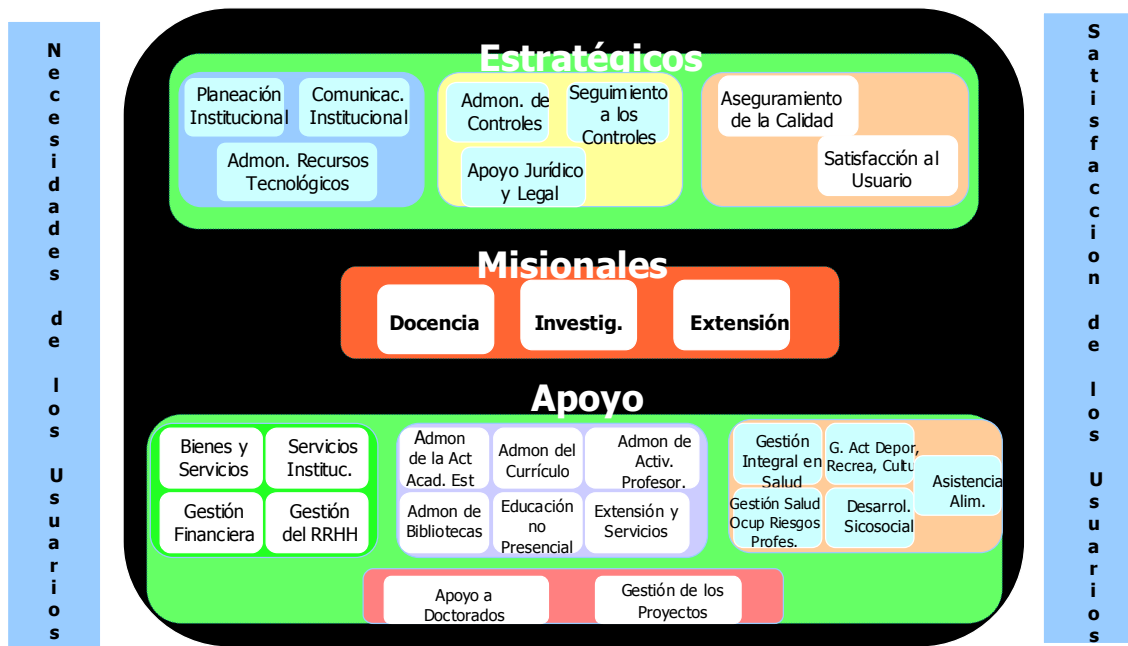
Necesidades de los Usuarios

Estratégicos

Planeación Institucional

Comunicac. Institucional

Admon. Recursos Tecnológicos

Admon. de Controles

Seguimiento a los Controles

Apoyo Jurídico y Legal

Aseguramiento de la Calidad

Satisfacción al Usuario

Misionales

Docencia

Investig.

Extensión

Apoyo

Bienes y Servicios

Servicios Instituc.

Gestión Financiera

Gestión del RRHH

Admon de la Act Acad. Est

Admon del Currículo

Admon de Activ. Profesor.

Admon de Bibliotecas

Educación no Presencial

Extensión y Servicios

Gestión Integral en Salud

G. Act Depor, Recrea, Cultu

Asistencia Alim.

Gestión Salud Ocup Riesgos Profes.

Desarrol. Sicosocial

Apoyo a Doctorados

Gestión de los Proyectos

Satisfaccion de los Usuarios